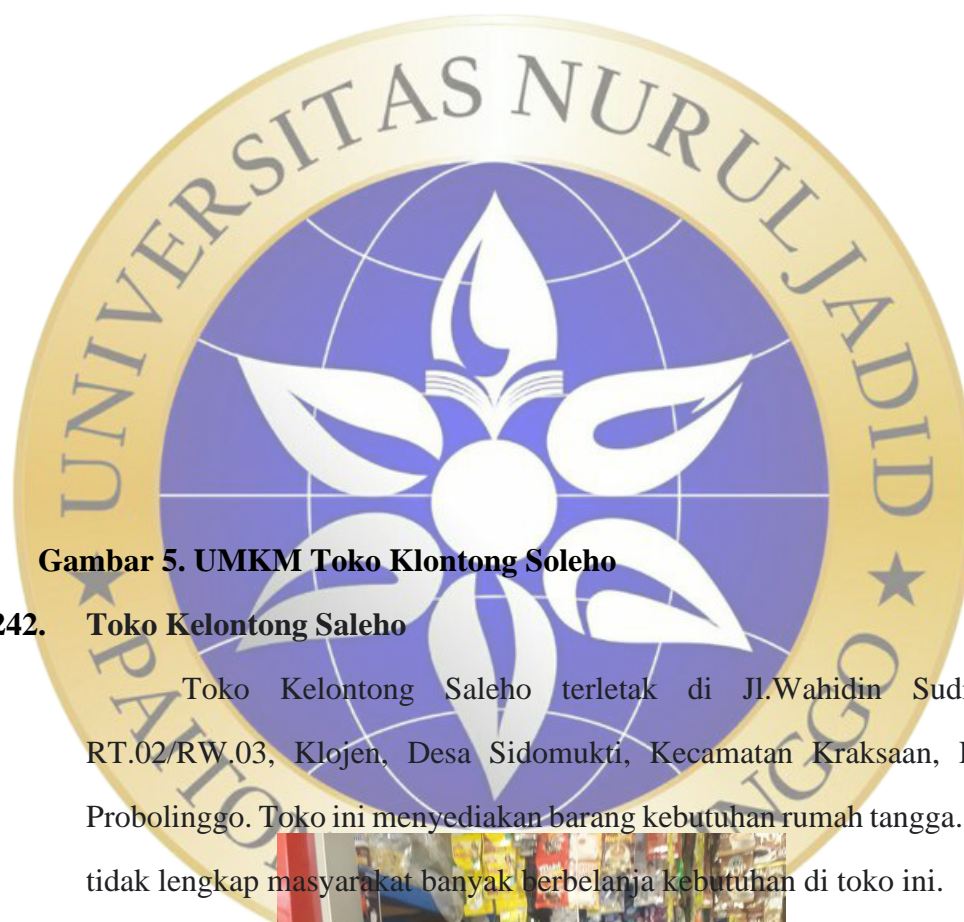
UNIVERSITAS NURUL JADID
PAITON PROBOLINGGO

Gambar 5. UMKM Toko Klontong Soleho

242. Toko Kelontong Saleho

Toko Kelontong Saleho terletak di Jl.Wahidin Sud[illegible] RT.02/RW.03, Klojen, Desa Sidomukti, Kecamatan Kraksaan, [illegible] Probolinggo. Toko ini menyediakan barang kebutuhan rumah tangga. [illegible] tidak lengkap masyarakat banyak berbelanja kebutuhan di toko ini.